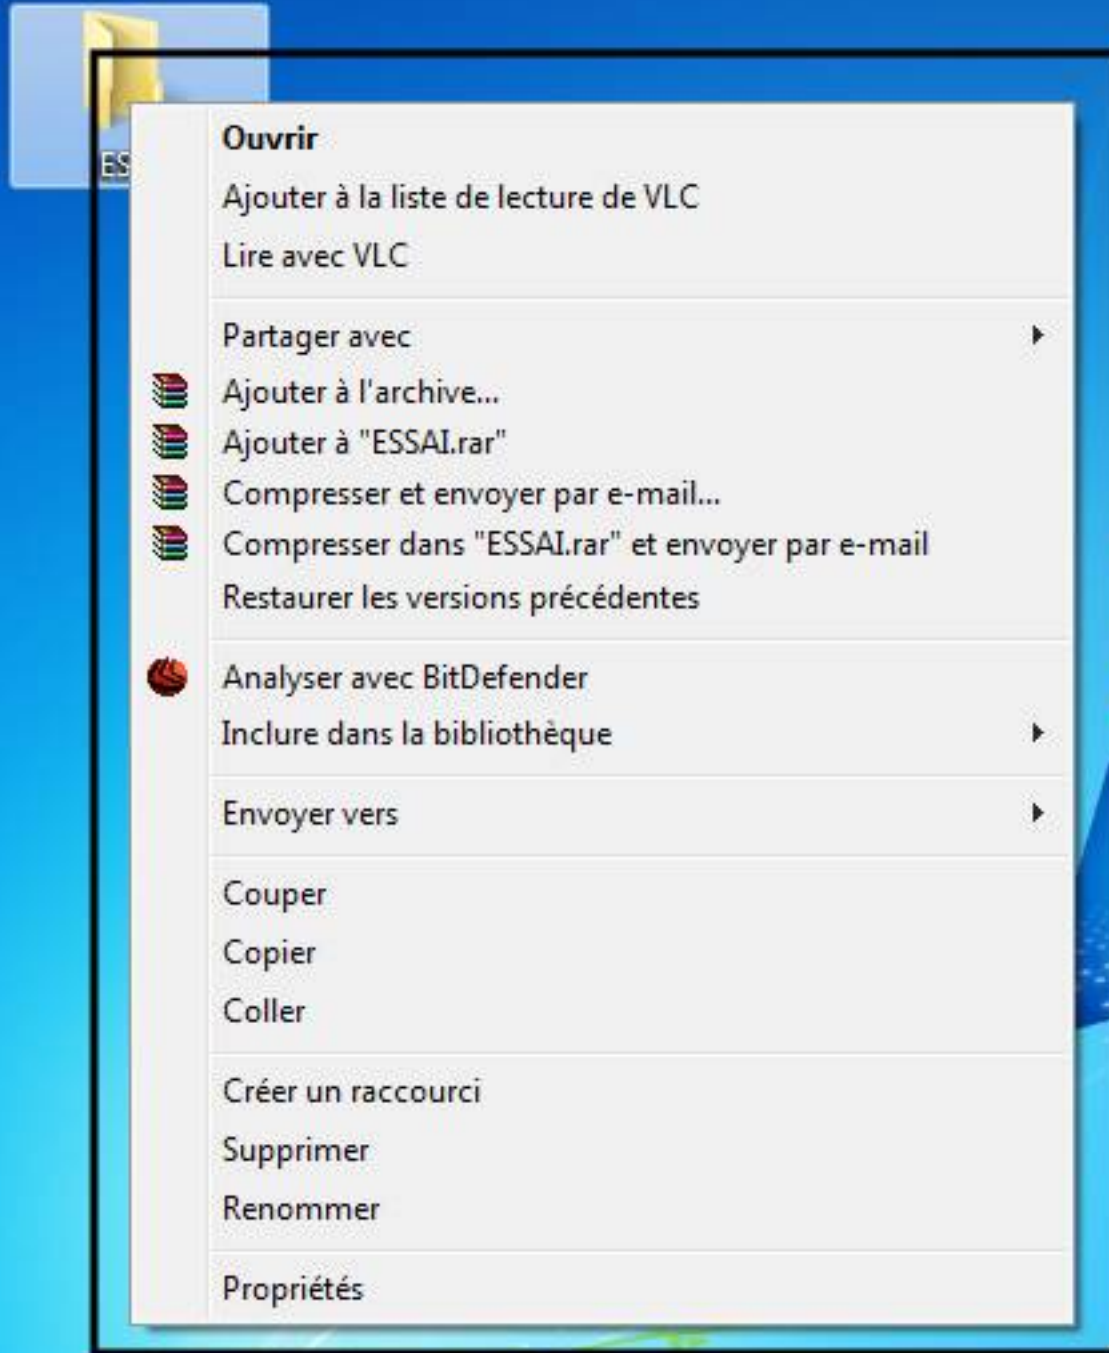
ES

Ouvrir
Ajouter à la liste de lecture de VLC
Lire avec VLC

Partager avec
Ajouter à l'archive...
Ajouter à "ESSAI.rar"
Compresser et envoyer par e-mail...
Compresser dans "ESSAI.rar" et envoyer par e-mail
Restaurer les versions précédentes

Analyser avec BitDefender
Inclure dans la bibliothèque

Envoyer vers

Couper
Copier
Coller

Créer un raccourci
Supprimer
Renommer

Propriétés